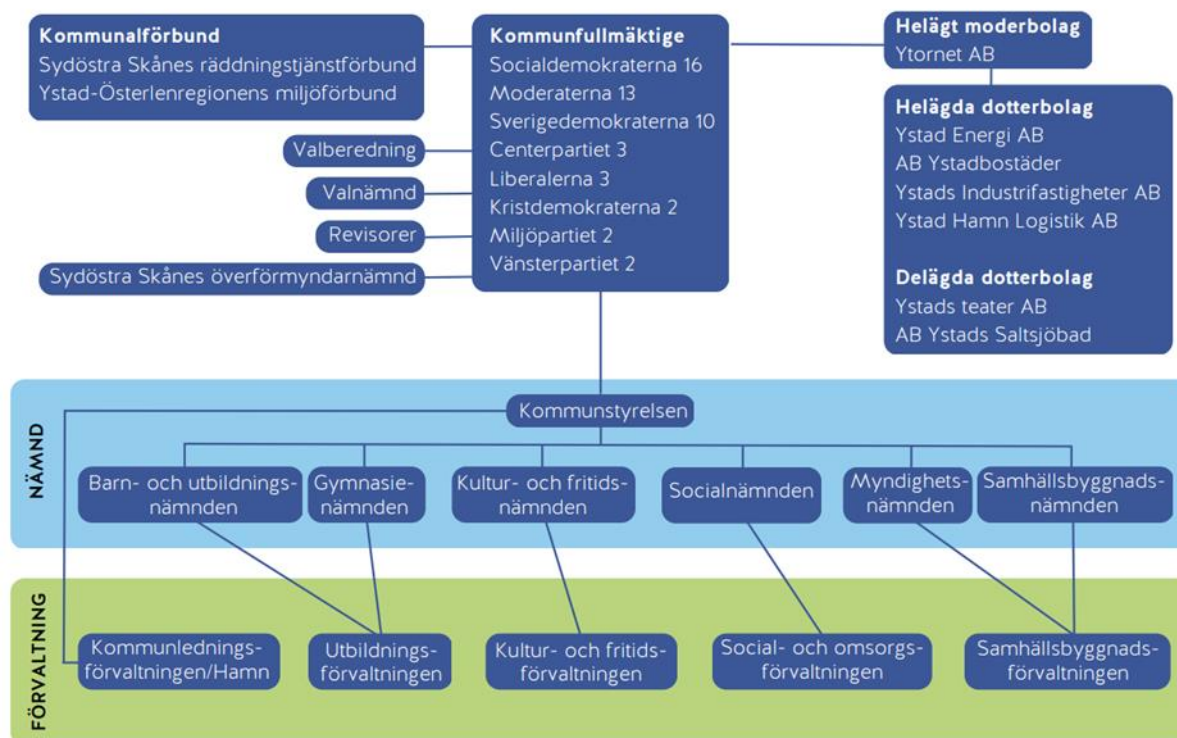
Kommunalförbund
Sydöstra Skånes räddningstjänstförbund
Ystad-Österlenregionens miljöförbund

Kommunfullmäktige
Socialdemokraterna 16
Moderaterna 13
Sverigedemokraterna 10
Centerpartiet 3
Liberalerna 3
Kristdemokraterna 2
Miljöpartiet 2
Vänsterpartiet 2

Helägt moderbolag
Ytornet AB

Helägda dotterbolag
Ystad Energi AB
AB Ystadbostäder
Ystads Industrifastigheter AB
Ystad Hamn Logistik AB

Delägda dotterbolag
Ystads teater AB
AB Ystads Saltsjöbad

Valberedning

Valnämnd

Revisorer

Sydöstra Skånes överförmyndarnämnd

NÄMND

Kommunstyrelsen

Barn- och utbildningsnämnden

Gymnasienämnden

Kultur- och fritidsnämnden

Socialnämnden

Myndighetsnämnden

Samhällsbyggnadsnämnden

FÖRVALTNING

Kommunledningsförvaltningen/Hamn

Utbildningsförvaltningen

Kultur- och fritidsförvaltningen

Social- och omsorgsförvaltningen

Samhällsbyggnadsförvaltningen